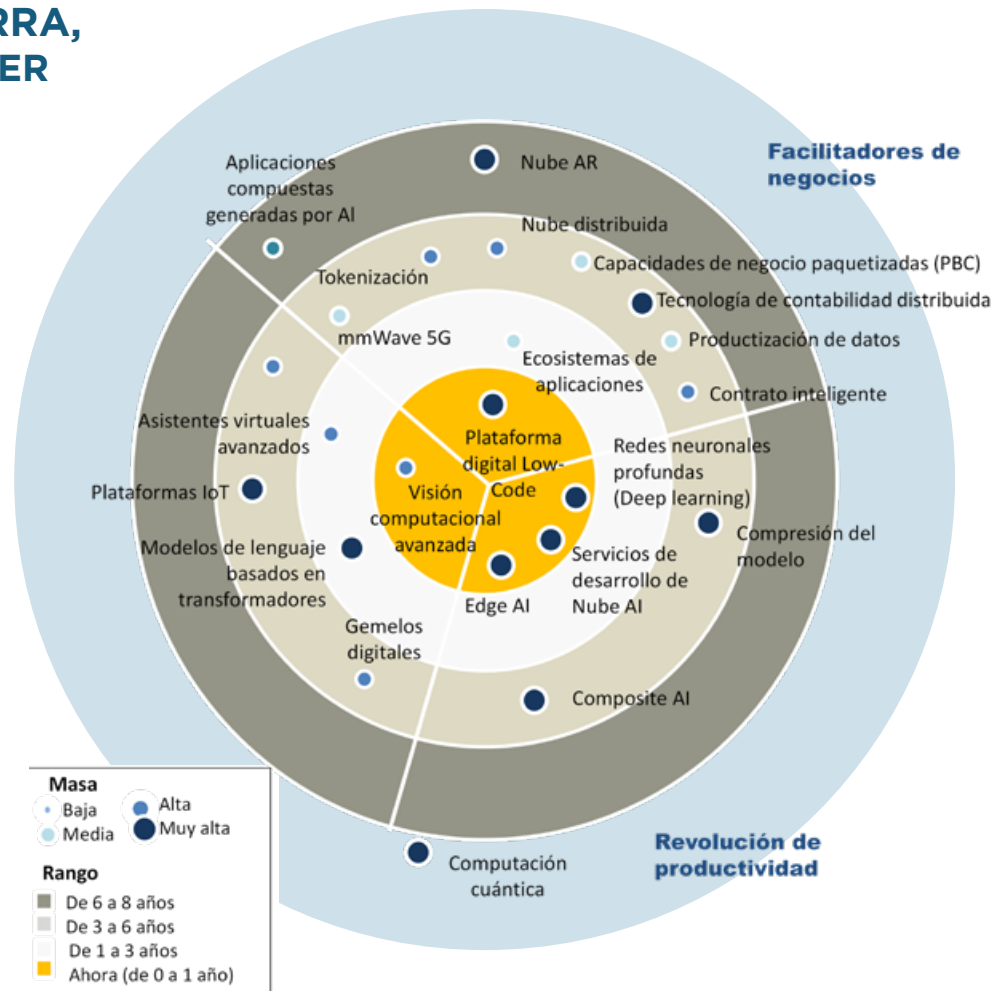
RRA,
ER

Facilitadores de negocios

Aplicaciones compuestas generadas por AI

Nube AR

Nube distribuida

Tokenización

Capacidades de negocio paquetizadas (PBC)

Tecnología de contabilidad distribuida

mmWave 5G

Productización de datos

Ecosistemas de aplicaciones

Contrato inteligente

Asistentes virtuales avanzados

Plataforma digital Low-Code

Redes neuronales profundas (Deep learning)

Plataformas IoT

Visión computacional avanzada

Compresión del modelo

Modelos de lenguaje basados en transformadores

Servicios de desarrollo de Nube AI

Edge AI

Gemelos digitales

Composite AI

Computación cuántica

Revolución de productividad

Masa
Baja
Media
Alta
Muy alta

Rango
De 6 a 8 años
De 3 a 6 años
De 1 a 3 años
Ahora (de 0 a 1 año)